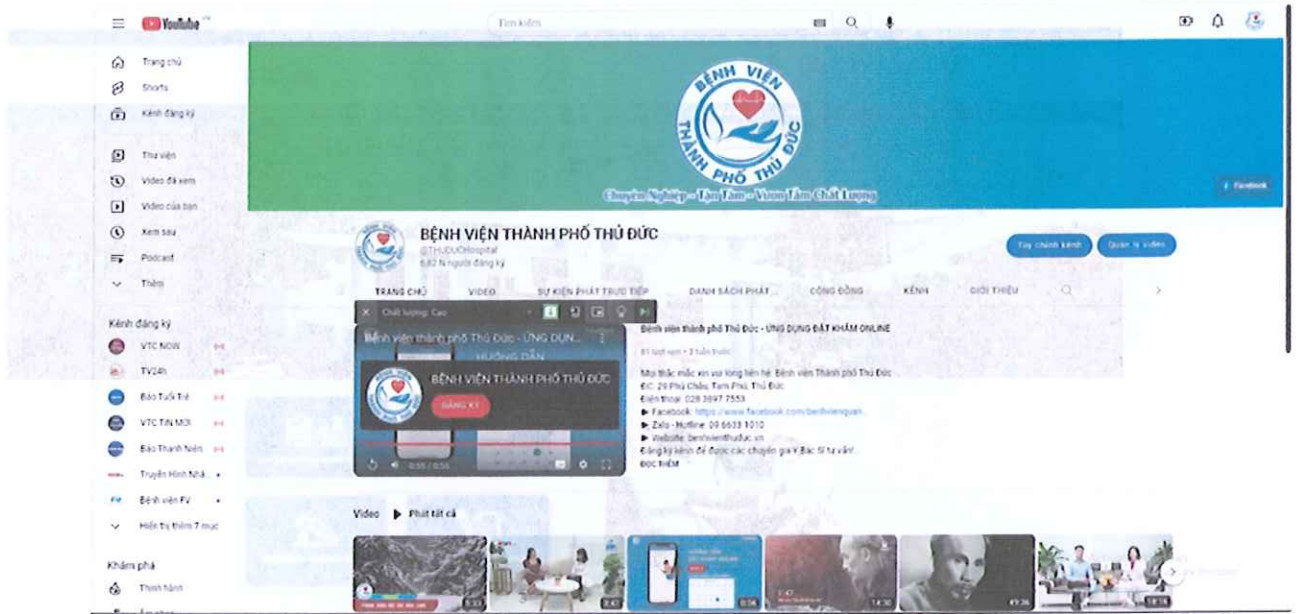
YouTube VN

Tìm kiếm

Trang chủ
Shorts
Kênh đăng ký

Thư viện
Video đã xem
Video của bạn
Xem sau
Podcast
Thêm

Kênh đăng ký
VTC NOW
TV24h
Báo Tuổi Trẻ
VTC TIN MỚI
Báo Thanh Niên
Truyền Hình Nhà...
Bệnh viện FV
Hiển thị thêm 7 mục

Khám phá
Thịnh hành

BỆNH VIỆN THÀNH PHỐ THỦ ĐỨC

Chuyên Nghiệp - Tận Tâm - Vươn Tầm Chất Lượng

Facebook

BỆNH VIỆN THÀNH PHỐ THỦ ĐỨC
@THUDUCHospital
6,82 N người đăng ký

Tùy chỉnh kênh
Quản lý video

TRANG CHỦ
VIDEO
SỰ KIỆN PHÁT TRỰC TIẾP
DANH SÁCH PHÁT
CỘNG ĐỒNG
KÊNH
GIỚI THIỆU

Chất lượng: Cao

Bệnh viện thành phố Thủ Đức - ỨNG DỤN...
HƯỚNG DẪN
BỆNH VIỆN THÀNH PHỐ THỦ ĐỨC
ĐĂNG KÝ
0:55 / 0:55

Bệnh viện thành phố Thủ Đức - ỨNG DỤNG ĐẶT KHÁM ONLINE

81 lượt xem • 3 tuần trước

Mọi thắc mắc xin vui lòng liên hệ: Bệnh viện Thành phố Thủ Đức
ĐC: 29 Phú Châu, Tam Phú, Thủ Đức
Điện thoại: 028 3897 7553
► Facebook: https://www.facebook.com/benhvienquan...
► Zalo - Hotline: 09 6633 1010
► Website: benhvienthuduc.vn
Đăng ký kênh để được các chuyên gia Y Bác Sĩ tư vấn!
ĐỌC THÊM

Video
Phát tất cả

0:56
14:30
49:36
58:14